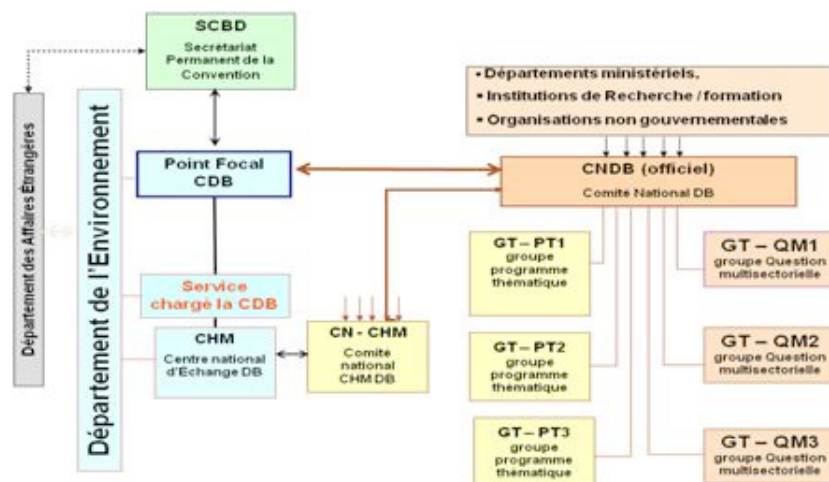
SCBD
Secrétariat Permanent de la Convention

Département des Affaires Etrangères

Département de l'Environnement

Point Focal CDB

Service chargé la CDB

CHM
Centre national d'Echange DB

CN - CHM
Comite national CHM DB

• Départements ministériels,
• Institutions de Recherche / formation
• Organisations non gouvernementales

CNDB (officiel)
Comite National DB

GT – PT1
groupe programme thématique

GT – PT2
groupe programme thématique

GT – PT3
groupe programme thématique

GT – QM1
groupe Question multisectorielle

GT – QM2
groupe Question multisectorielle

GT – QM3
groupe Question multisectorielle